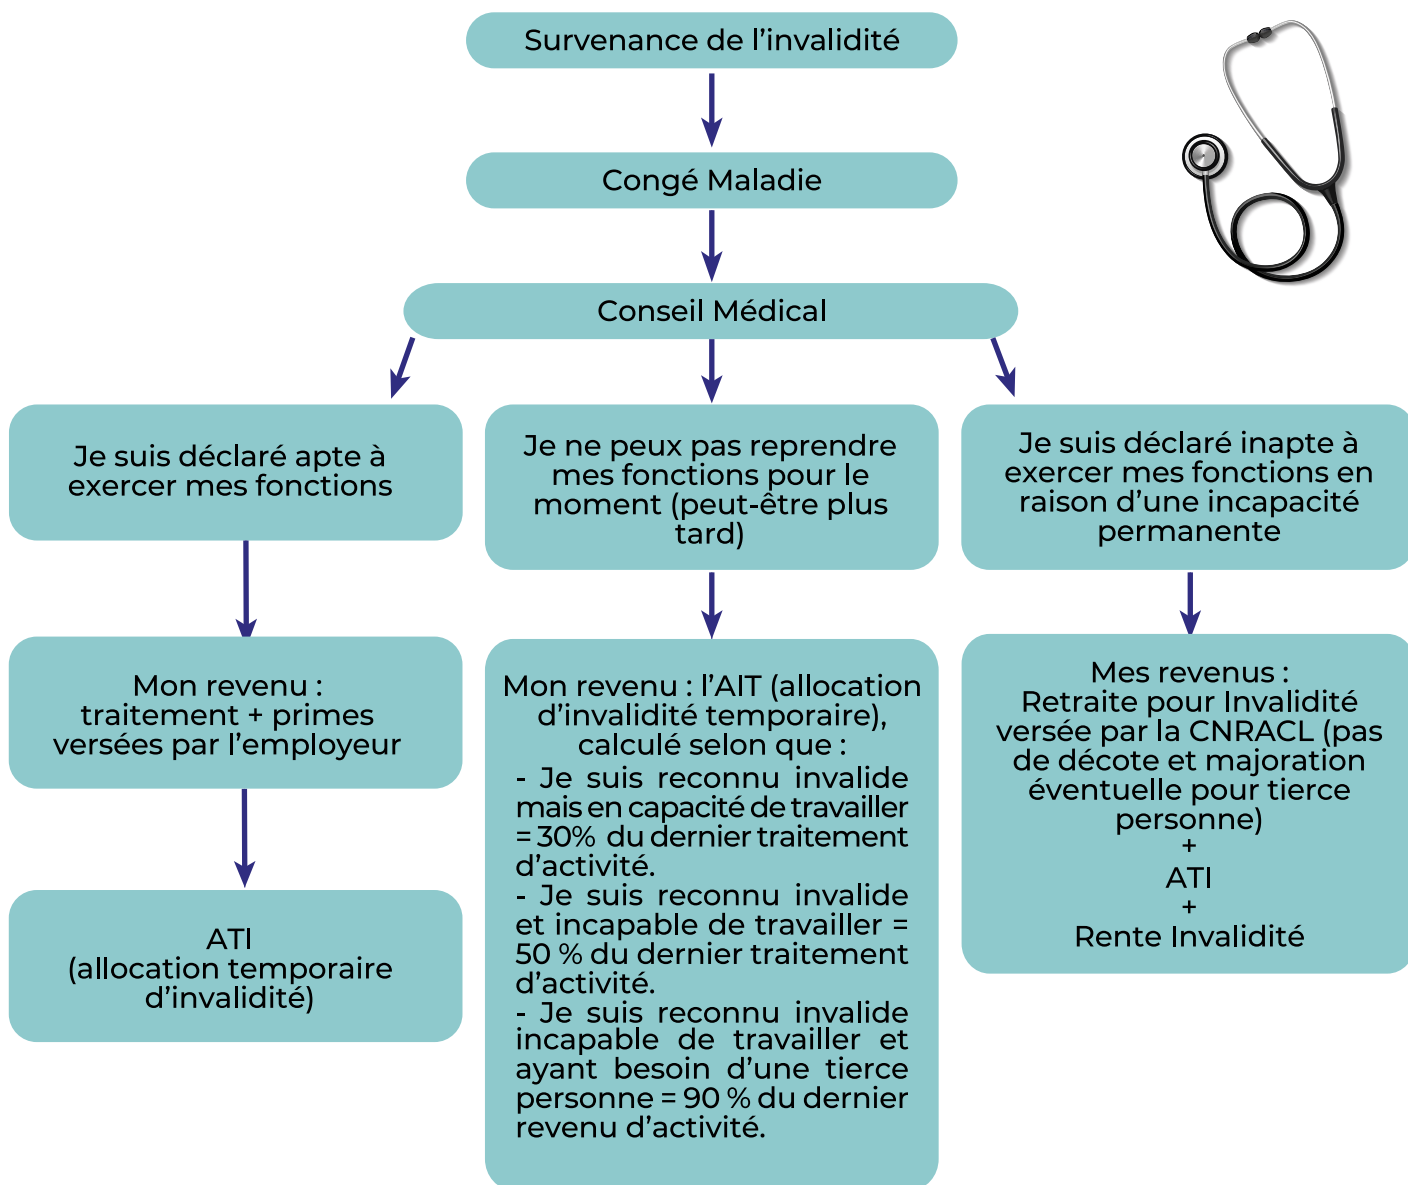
Survenance de l’invalidité

Congé Maladie

Conseil Médical

Je suis déclaré apte à exercer mes fonctions

Mon revenu : traitement + primes versées par l’employeur

ATI (allocation temporaire d’invalidité)

Je ne peux pas reprendre mes fonctions pour le moment (peut-être plus tard)

Mon revenu : l’AIT (allocation d’invalidité temporaire), calculé selon que :
- Je suis reconnu invalide mais en capacité de travailler = 30% du dernier traitement d’activité.
- Je suis reconnu invalide et incapable de travailler = 50 % du dernier traitement d’activité.
- Je suis reconnu invalide incapable de travailler et ayant besoin d’une tierce personne = 90 % du dernier revenu d’activité.

Je suis déclaré inapte à exercer mes fonctions en raison d’une incapacité permanente

Mes revenus : Retraite pour Invalidité versée par la CNRACL (pas de décote et majoration éventuelle pour tierce personne)
+
ATI
+
Rente Invalidité